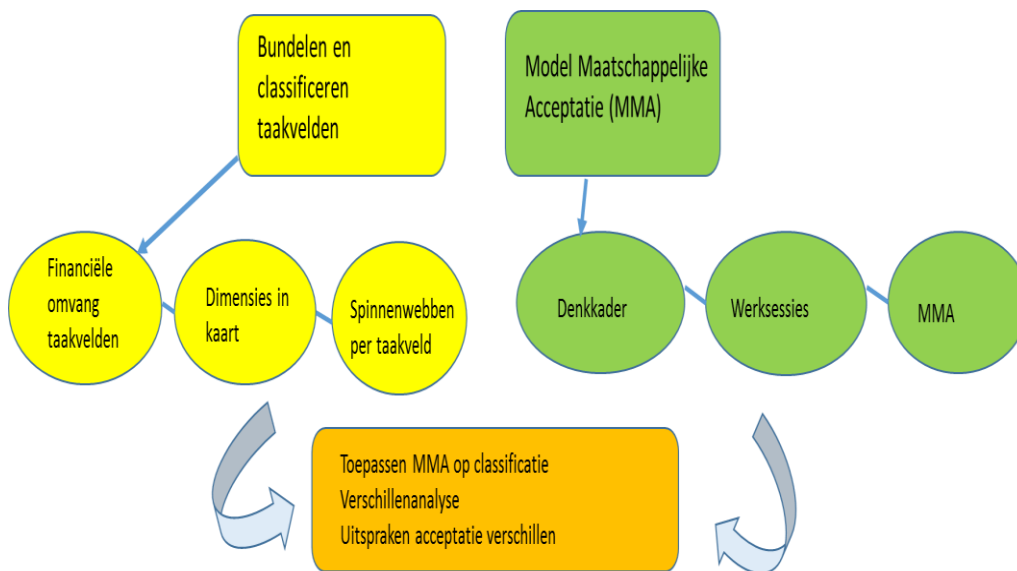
Bundelen en classificeren taakvelden

Model Maatschappelijke Acceptatie (MMA)

Financiële omvang taakvelden

Dimensies in kaart

Spinnenwebben per taakveld

Denkkader

Werksessies

MMA

Toepassen MMA op classificatie
Verschillenanalyse
Uitspraken acceptatie verschillen